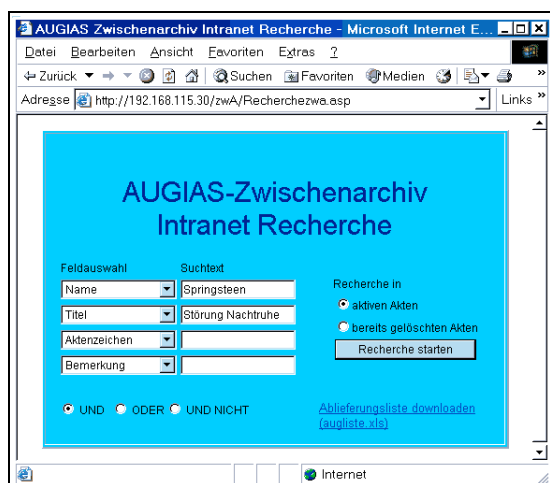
AUGIAS Zwischenarchiv Intranet Recherche - Microsoft Internet E...

Datei Bearbeiten Ansicht Favoriten Extras ?

Zurück Suchen Favoriten Medien

Adresse http://192.168.115.30/zwA/Recherchezwa.asp Links

AUGIAS-Zwischenarchiv
Intranet Recherche

Feldauswahl Suchtext

Name Springsteen

Titel Störung Nachtruhe

Aktenzeichen

Bemerkung

Recherche in

aktiven Akten

bereits gelöschten Akten

Recherche starten

UND ODER UND NICHT

Ablieferungsliste downloaden (augliste.xls)

Internet